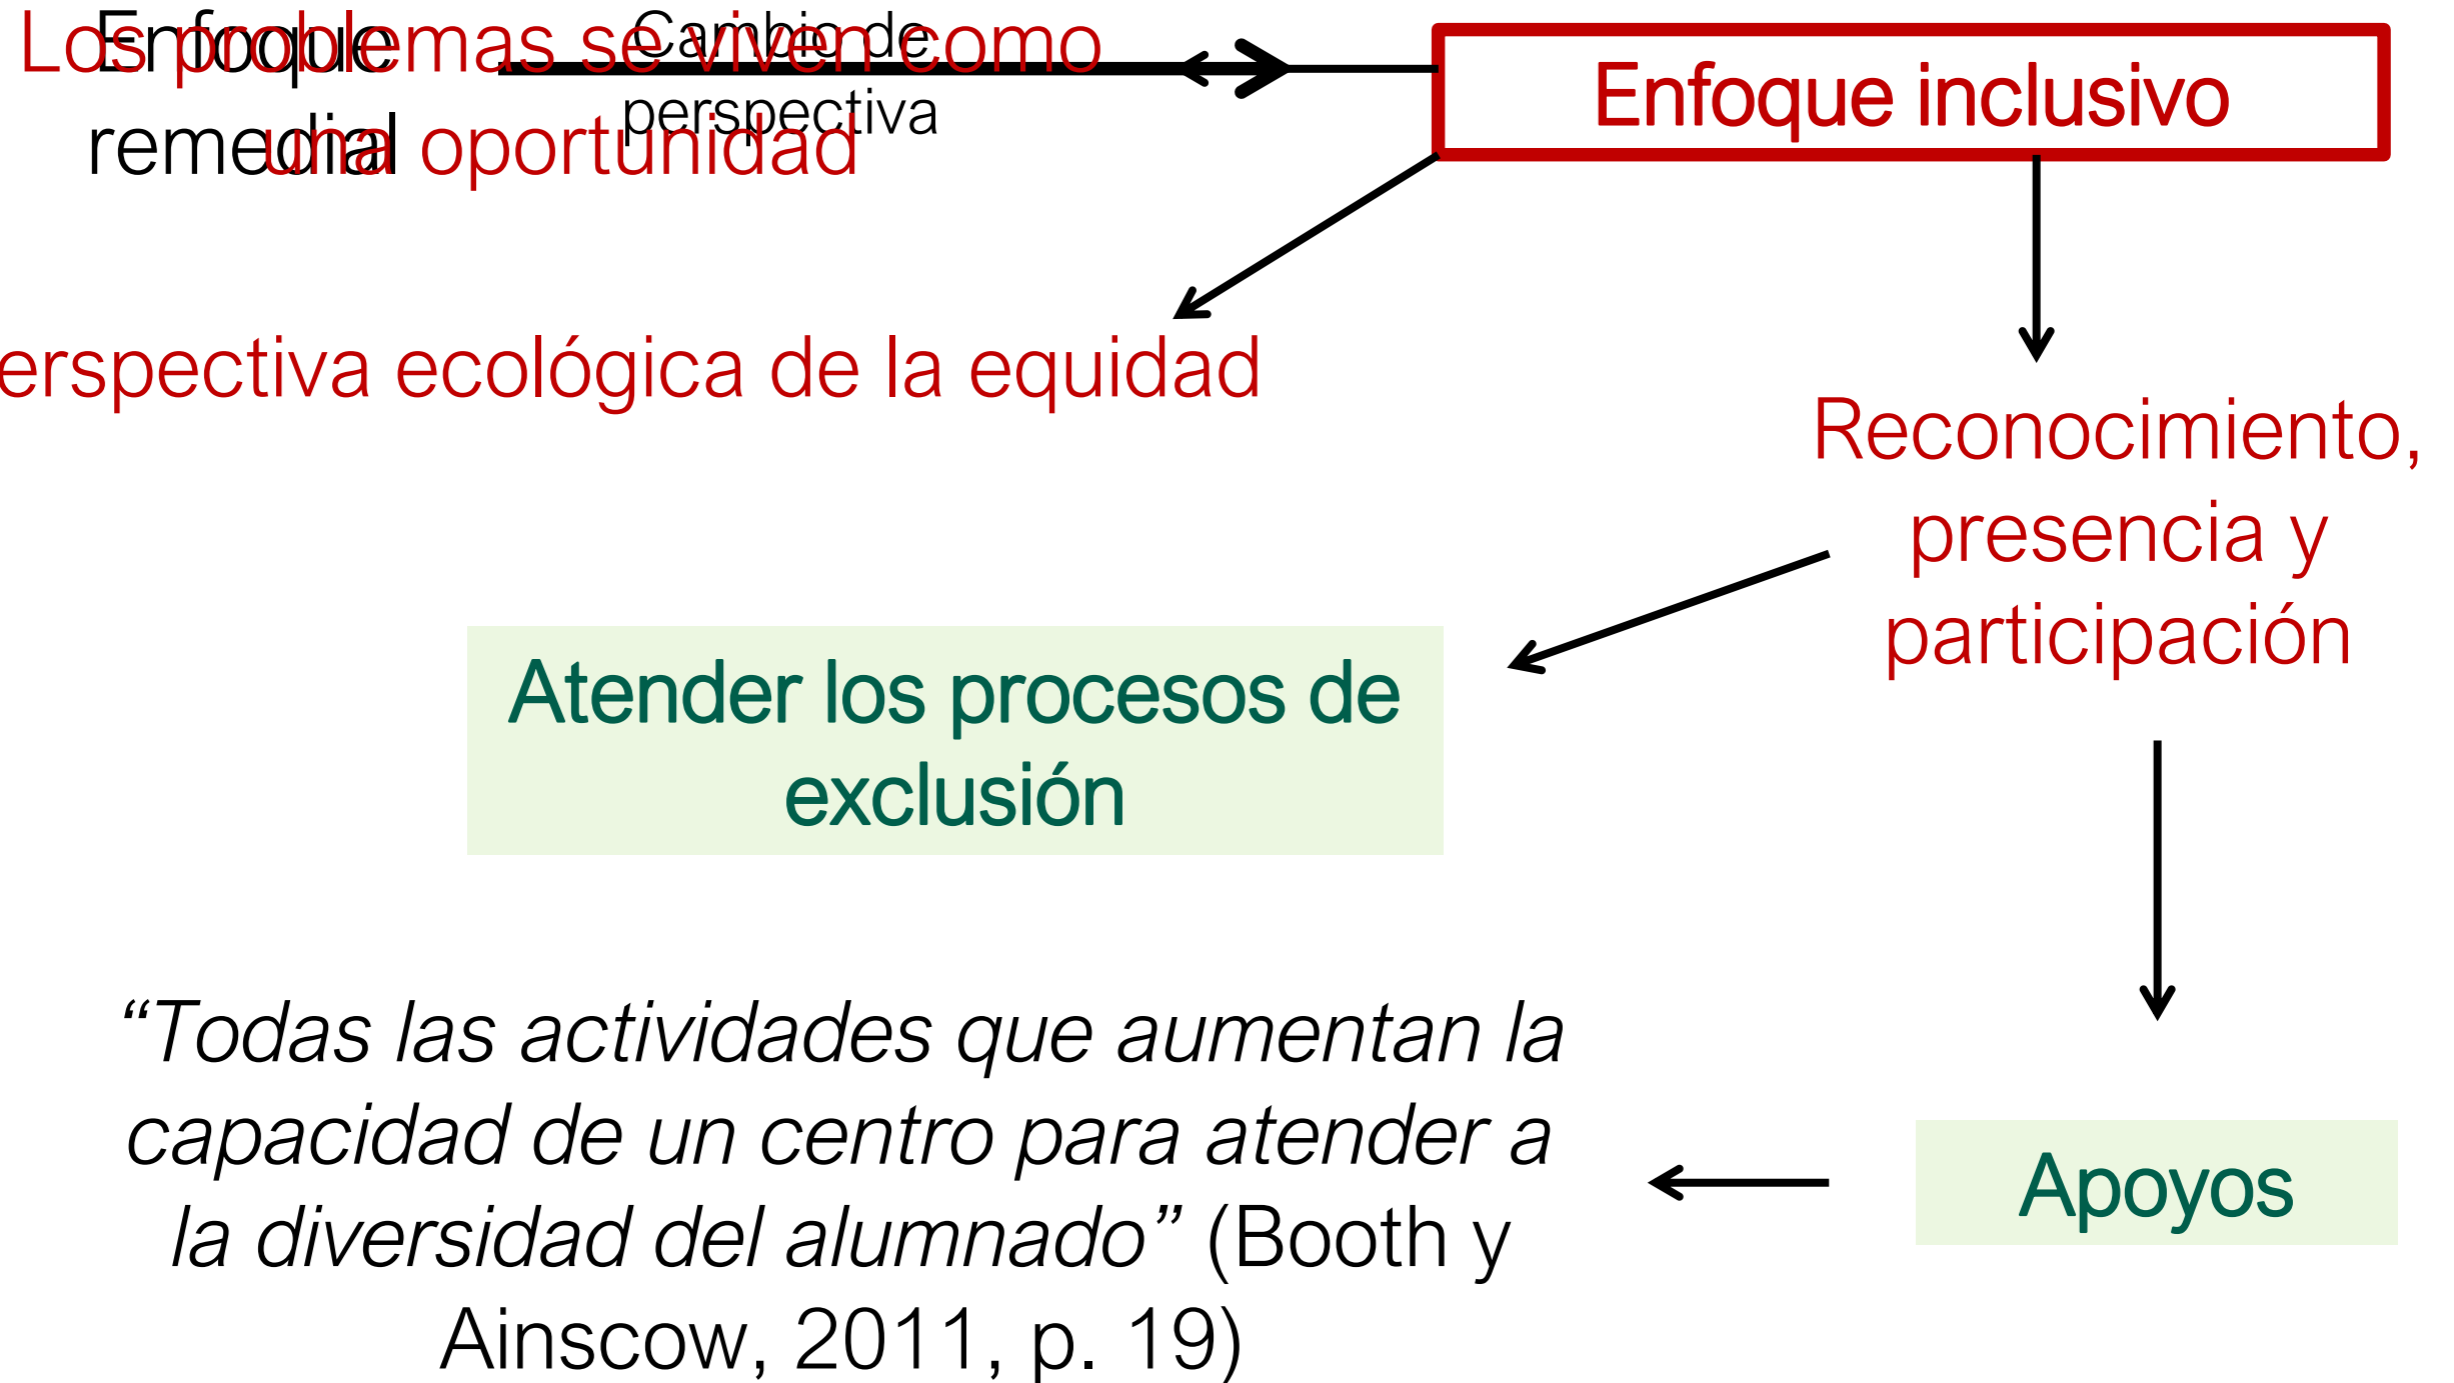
Enfoque remedial

Cambio de perspectiva

Los problemas se viven como una oportunidad

Enfoque inclusivo

erspectiva ecológica de la equidad

Reconocimiento, presencia y participación

Atender los procesos de exclusión

“Todas las actividades que aumentan la capacidad de un centro para atender a la diversidad del alumnado” (Booth y Ainscow, 2011, p. 19)

Apoyos